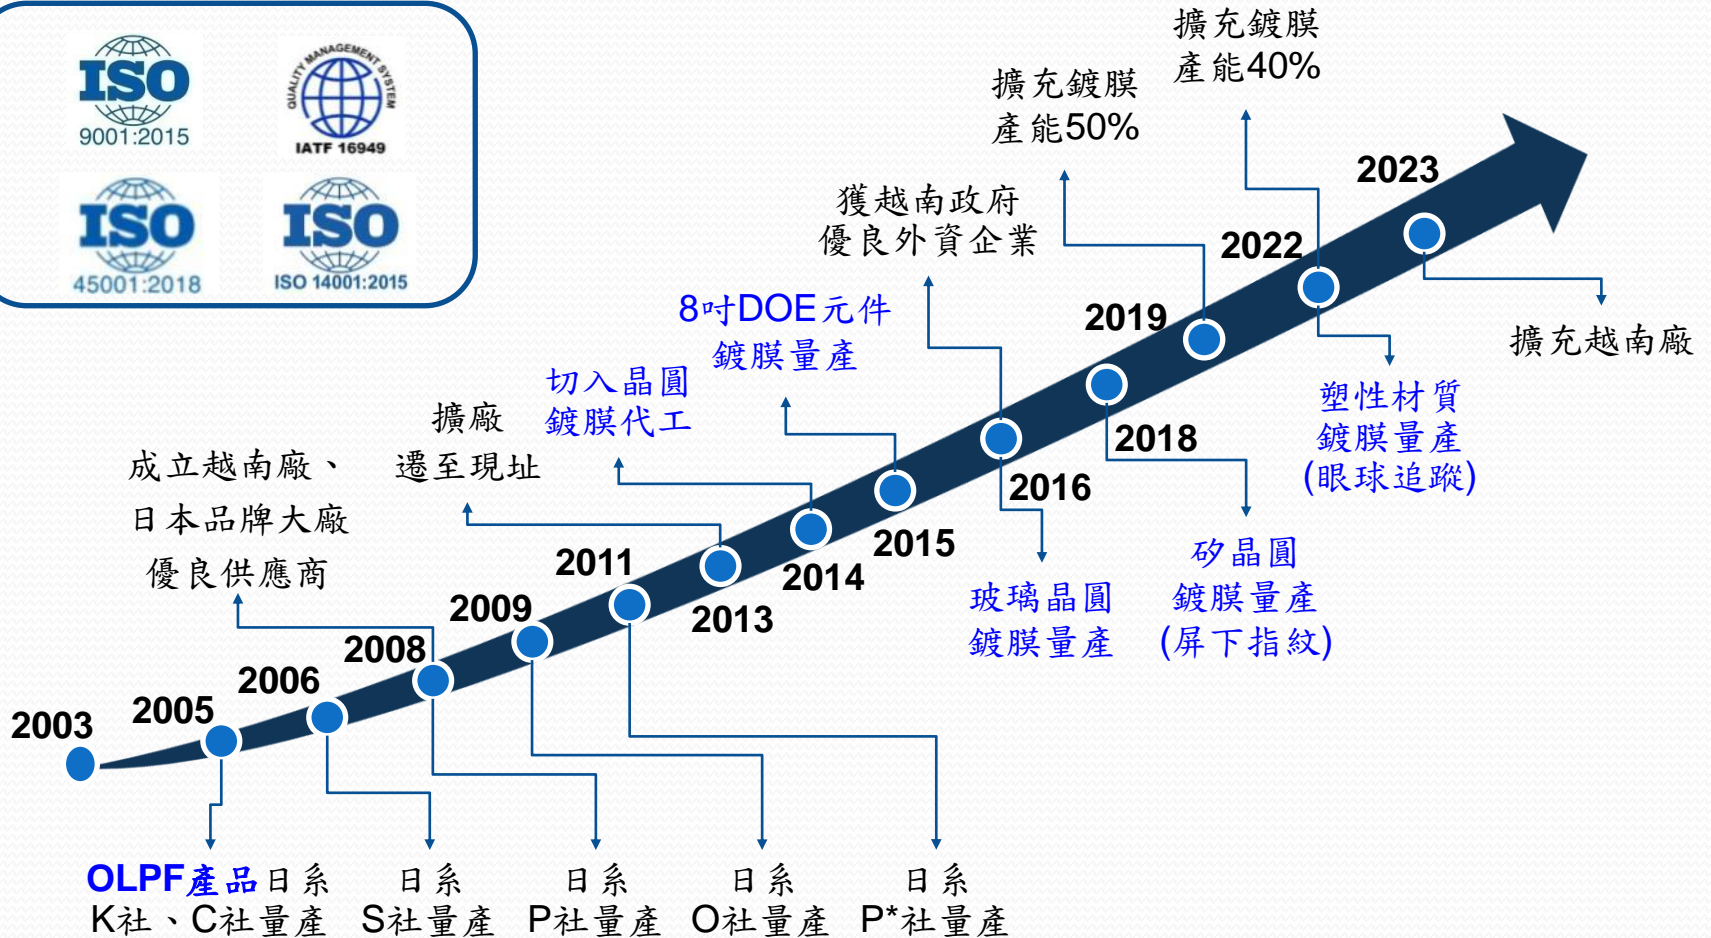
ISO 9001:2015

QUALITY MANAGEMENT SYSTEM
IATF 16949

ISO 45001:2018

ISO
ISO 14001:2015

擴充鍍膜產能40%

擴充鍍膜產能50%

2023

獲越南政府優良外資企業

2022

8吋DOE元件鍍膜量產

2019

擴充越南廠

切入晶圓鍍膜代工

擴廠遷至現址

2018

塑性材質鍍膜量產(眼球追蹤)

成立越南廠、日本品牌大廠優良供應商

2016

2015

矽晶圓鍍膜量產(屏下指紋)

玻璃晶圓鍍膜量產

2011

2014

2009

2013

2008

2006

2005

2003

OLPF產品日系K社、C社量產

日系S社量產

日系P社量產

日系O社量產

日系P*社量產